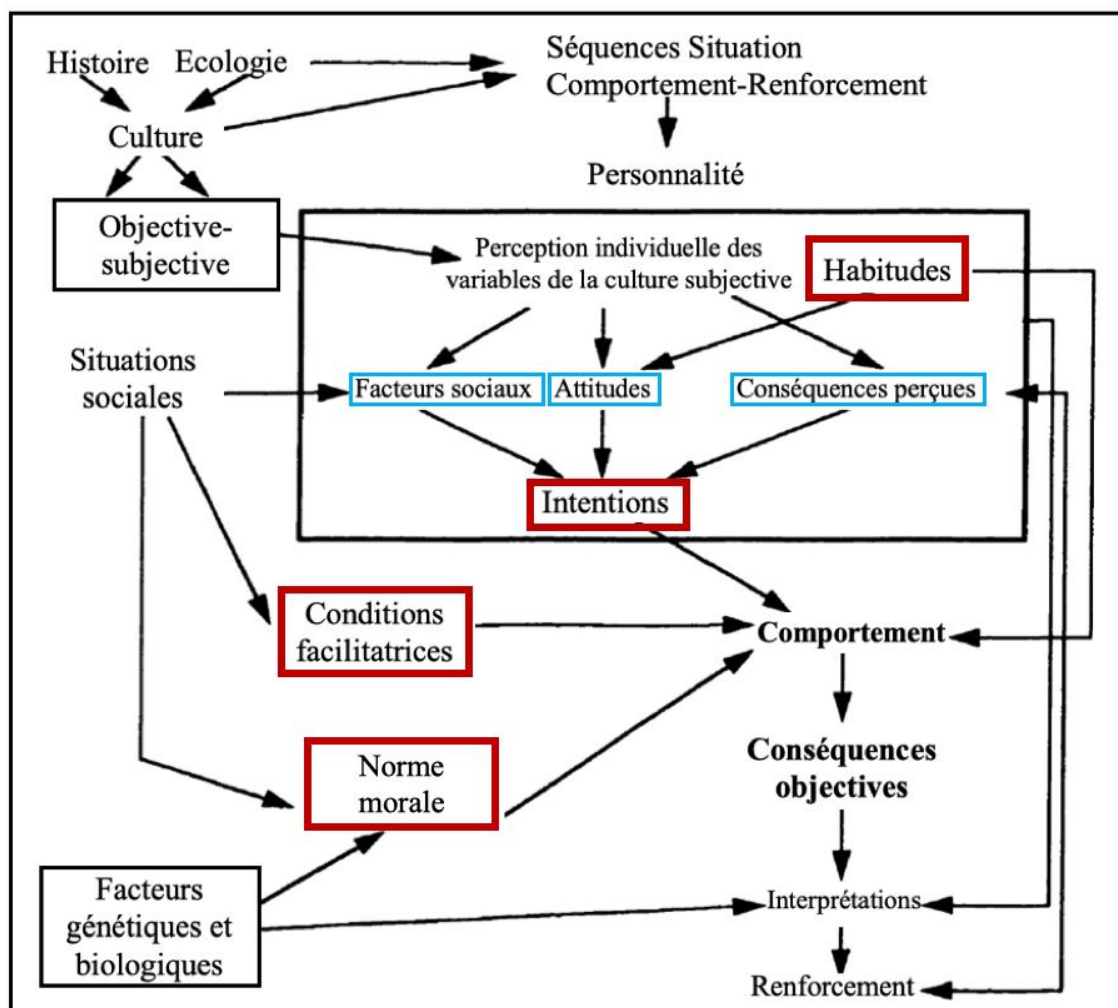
Histoire Ecologie

Séquences Situation Comportement-Renforcement

Culture

Personnalité

Objective-subjective

Perception individuelle des variables de la culture subjective

Habitudes

Situations sociales

Facteurs sociaux

Attitudes

Conséquences perçues

Intentions

Conditions facilitatrices

Comportement

Norme morale

Conséquences objectives

Facteurs génétiques et biologiques

Interprétations

Renforcement